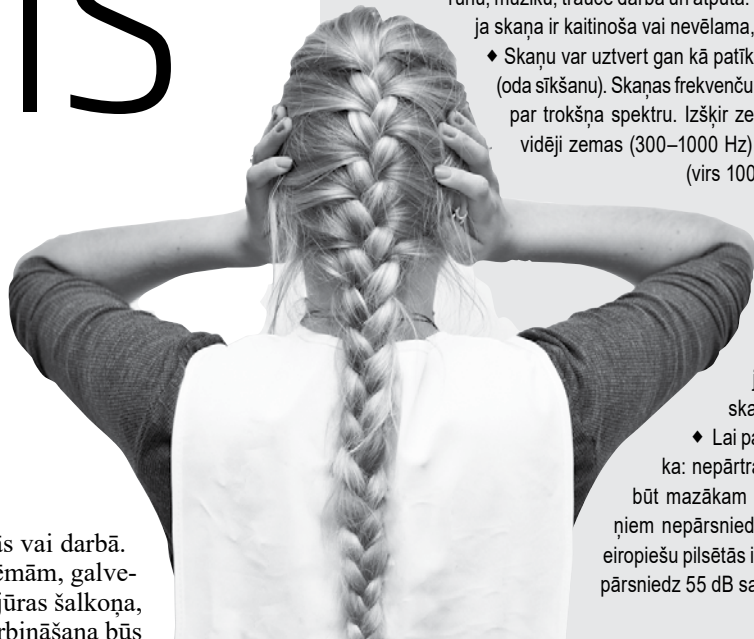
IS

runa, mūzika, traucē darbā un atpūtā. ja skaņa ir kaitinoša vai nevēlama,

♦ Skaņu var uztvert gan kā patīk (oda sīkšanu). Skaņas frekvenču par trokšņa spektru. Izšķir ze vidēji zemas (300–1000 Hz) (virs 100

j ska

♦ Lai pa ka: nepārtra būt mazākam ņiem nepārsnied eiropiešu pilsētās i pārsniedz 55 dB sa

ās vai darbā. ēmām, galve- jūras šalkoņa, rbināšana būs